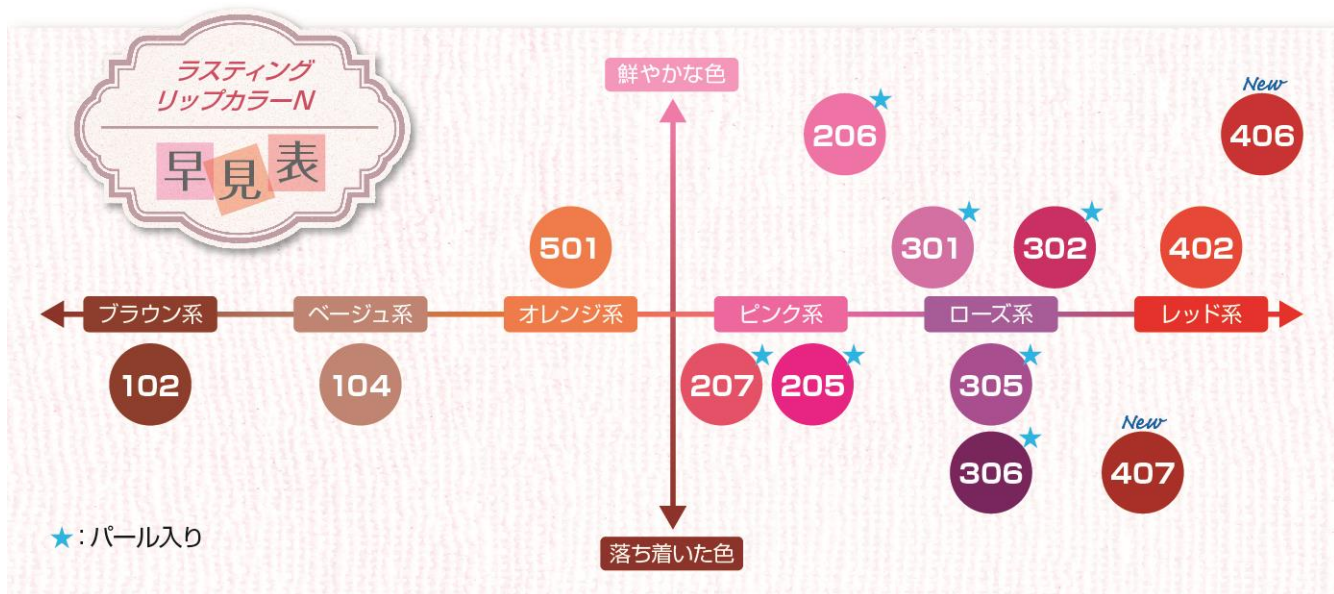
ラスティング
リップカラーN

早見表

鮮やかな色

206★

New
406

501

301★

302★

402

ブラウン系

ベージュ系

オレンジ系

ピンク系

ローズ系

レッド系

102

104

207★

205★

305★

306★

New
407

★：パール入り

落ち着いた色